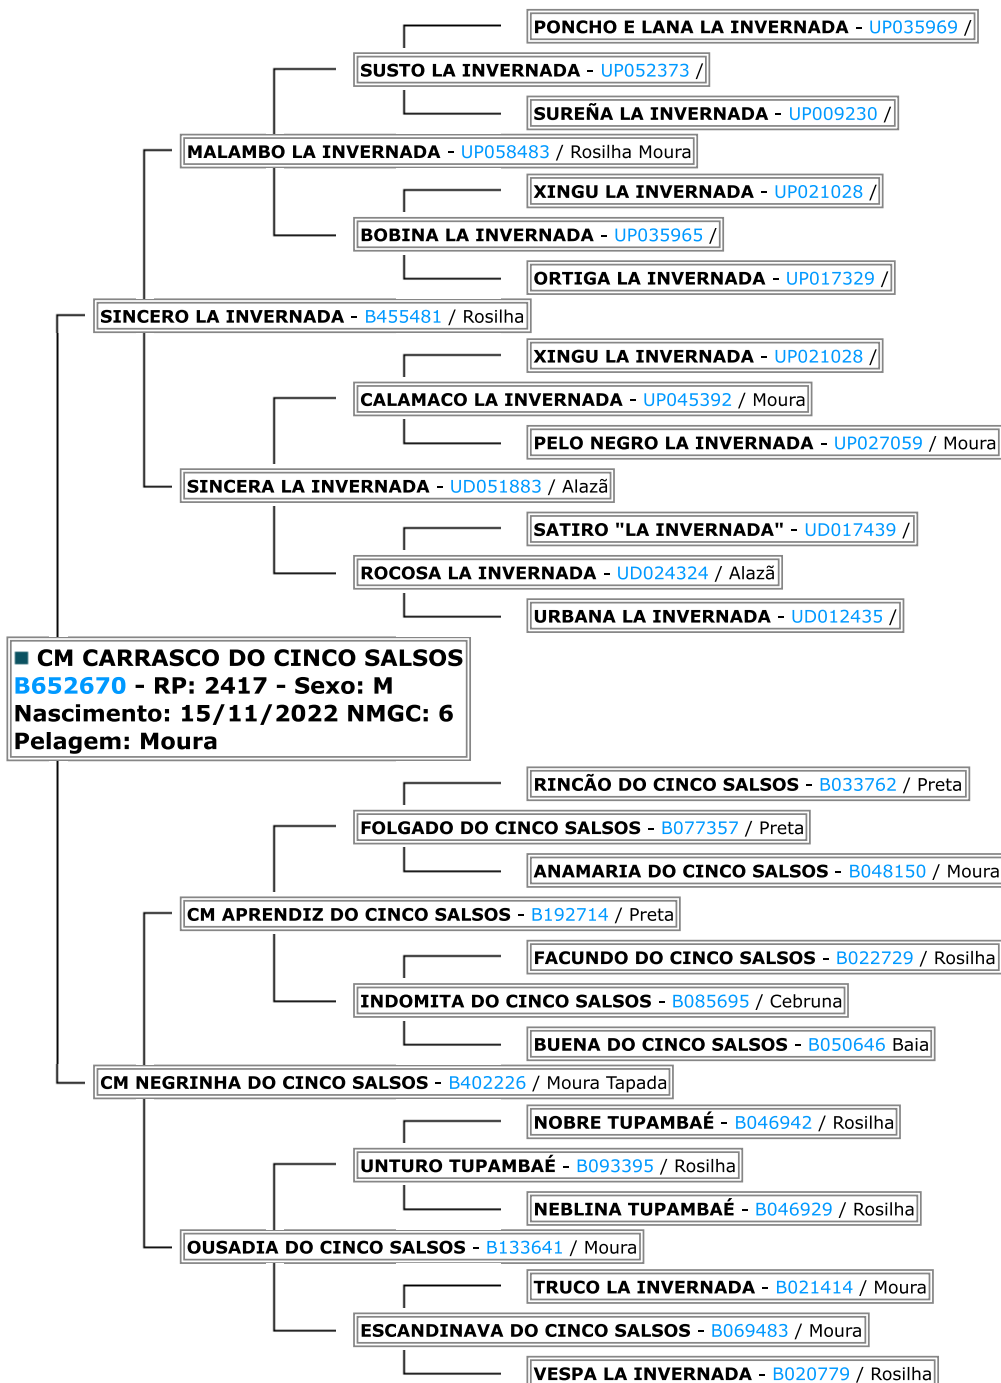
PONCHO E LANA LA INVERNADA - UP035969 /

SUSTO LA INVERNADA - UP052373 /

SUREÑA LA INVERNADA - UP009230 /

MALAMBO LA INVERNADA - UP058483 / Rosilha Moura

XINGU LA INVERNADA - UP021028 /

BOBINA LA INVERNADA - UP035965 /

ORTIGA LA INVERNADA - UP017329 /

SINCERO LA INVERNADA - B455481 / Rosilha

XINGU LA INVERNADA - UP021028 /

CALAMACO LA INVERNADA - UP045392 / Moura

PELO NEGRO LA INVERNADA - UP027059 / Moura

SINCERA LA INVERNADA - UD051883 / Alazã

SATIRO "LA INVERNADA" - UD017439 /

ROCOSA LA INVERNADA - UD024324 / Alazã

URBANA LA INVERNADA - UD012435 /

CM CARRASCO DO CINCO SALSOS
B652670 - RP: 2417 - Sexo: M
Nascimento: 15/11/2022 NMGC: 6
Pelagem: Moura

RINCÃO DO CINCO SALSOS - B033762 / Preta

FOLGADO DO CINCO SALSOS - B077357 / Preta

ANAMARIA DO CINCO SALSOS - B048150 / Moura

CM APRENDIZ DO CINCO SALSOS - B192714 / Preta

FACUNDO DO CINCO SALSOS - B022729 / Rosilha

INDOMITA DO CINCO SALSOS - B085695 / Cebruna

BUENA DO CINCO SALSOS - B050646 Baia

CM NEGRINHA DO CINCO SALSOS - B402226 / Moura Tapada

NOBRE TUPAMBAÉ - B046942 / Rosilha

UNTURO TUPAMBAÉ - B093395 / Rosilha

NEBLINA TUPAMBAÉ - B046929 / Rosilha

OUSADIA DO CINCO SALSOS - B133641 / Moura

TRUCO LA INVERNADA - B021414 / Moura

ESCANDINAVA DO CINCO SALSOS - B069483 / Moura

VESPA LA INVERNADA - B020779 / Rosilha